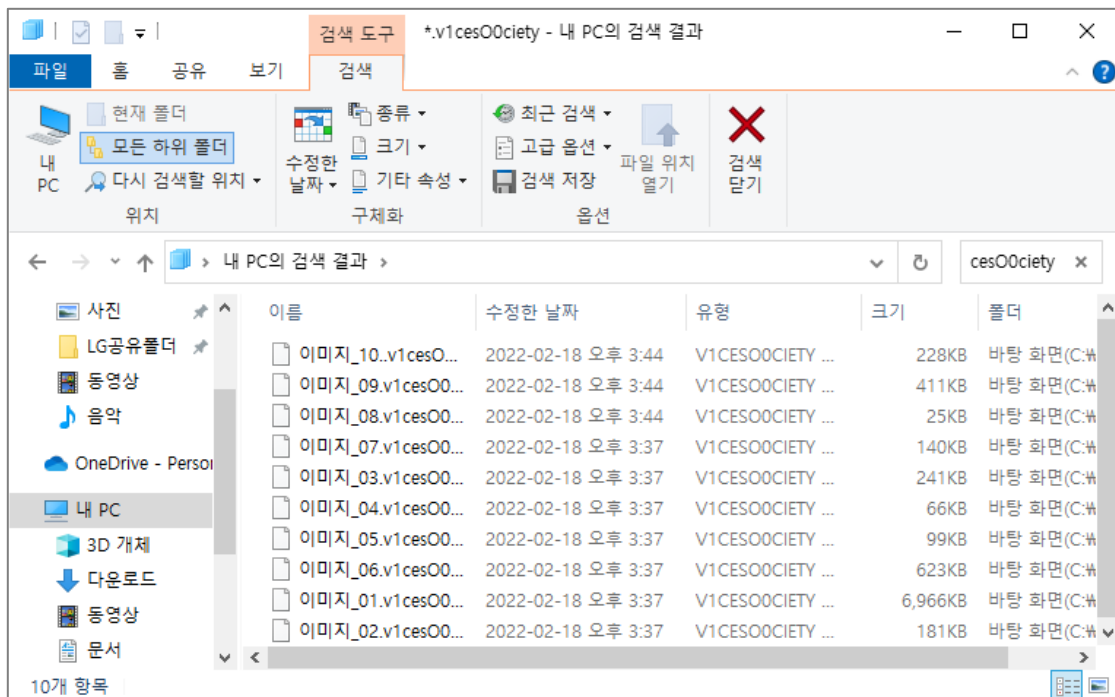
검색 도구 *.v1cesO0ciety - 내 PC의 검색 결과

파일 홈 공유 보기 검색

내 PC
현재 폴더
모든 하위 폴더
다시 검색할 위치
위치

수정한 날짜
종류
크기
기타 속성
구체화

최근 검색
고급 옵션
검색 저장
파일 위치 열기
옵션

검색 닫기

내 PC의 검색 결과 >

cesO0ciety

사진
LG공유폴더
동영상
음악
OneDrive - Persor
내 PC
3D 개체
다운로드
동영상
문서

| 이름 | 수정한 날짜 | 유형 | 크기 | 폴더 |
|---|---|---|---|---|
| 이미지_10..v1cesO... | 2022-02-18 오후 3:44 | V1CESO0CIETY ... | 228KB | 바탕 화면(C:₩ |
| 이미지_09.v1cesO0... | 2022-02-18 오후 3:44 | V1CESO0CIETY ... | 411KB | 바탕 화면(C:₩ |
| 이미지_08.v1cesO0... | 2022-02-18 오후 3:44 | V1CESO0CIETY ... | 25KB | 바탕 화면(C:₩ |
| 이미지_07.v1cesO0... | 2022-02-18 오후 3:37 | V1CESO0CIETY ... | 140KB | 바탕 화면(C:₩ |
| 이미지_03.v1cesO0... | 2022-02-18 오후 3:37 | V1CESO0CIETY ... | 241KB | 바탕 화면(C:₩ |
| 이미지_04.v1cesO0... | 2022-02-18 오후 3:37 | V1CESO0CIETY ... | 66KB | 바탕 화면(C:₩ |
| 이미지_05.v1cesO0... | 2022-02-18 오후 3:37 | V1CESO0CIETY ... | 99KB | 바탕 화면(C:₩ |
| 이미지_06.v1cesO0... | 2022-02-18 오후 3:37 | V1CESO0CIETY ... | 623KB | 바탕 화면(C:₩ |
| 이미지_01.v1cesO0... | 2022-02-18 오후 3:37 | V1CESO0CIETY ... | 6,966KB | 바탕 화면(C:₩ |
| 이미지_02.v1cesO0... | 2022-02-18 오후 3:37 | V1CESO0CIETY ... | 181KB | 바탕 화면(C:₩ |

10개 항목